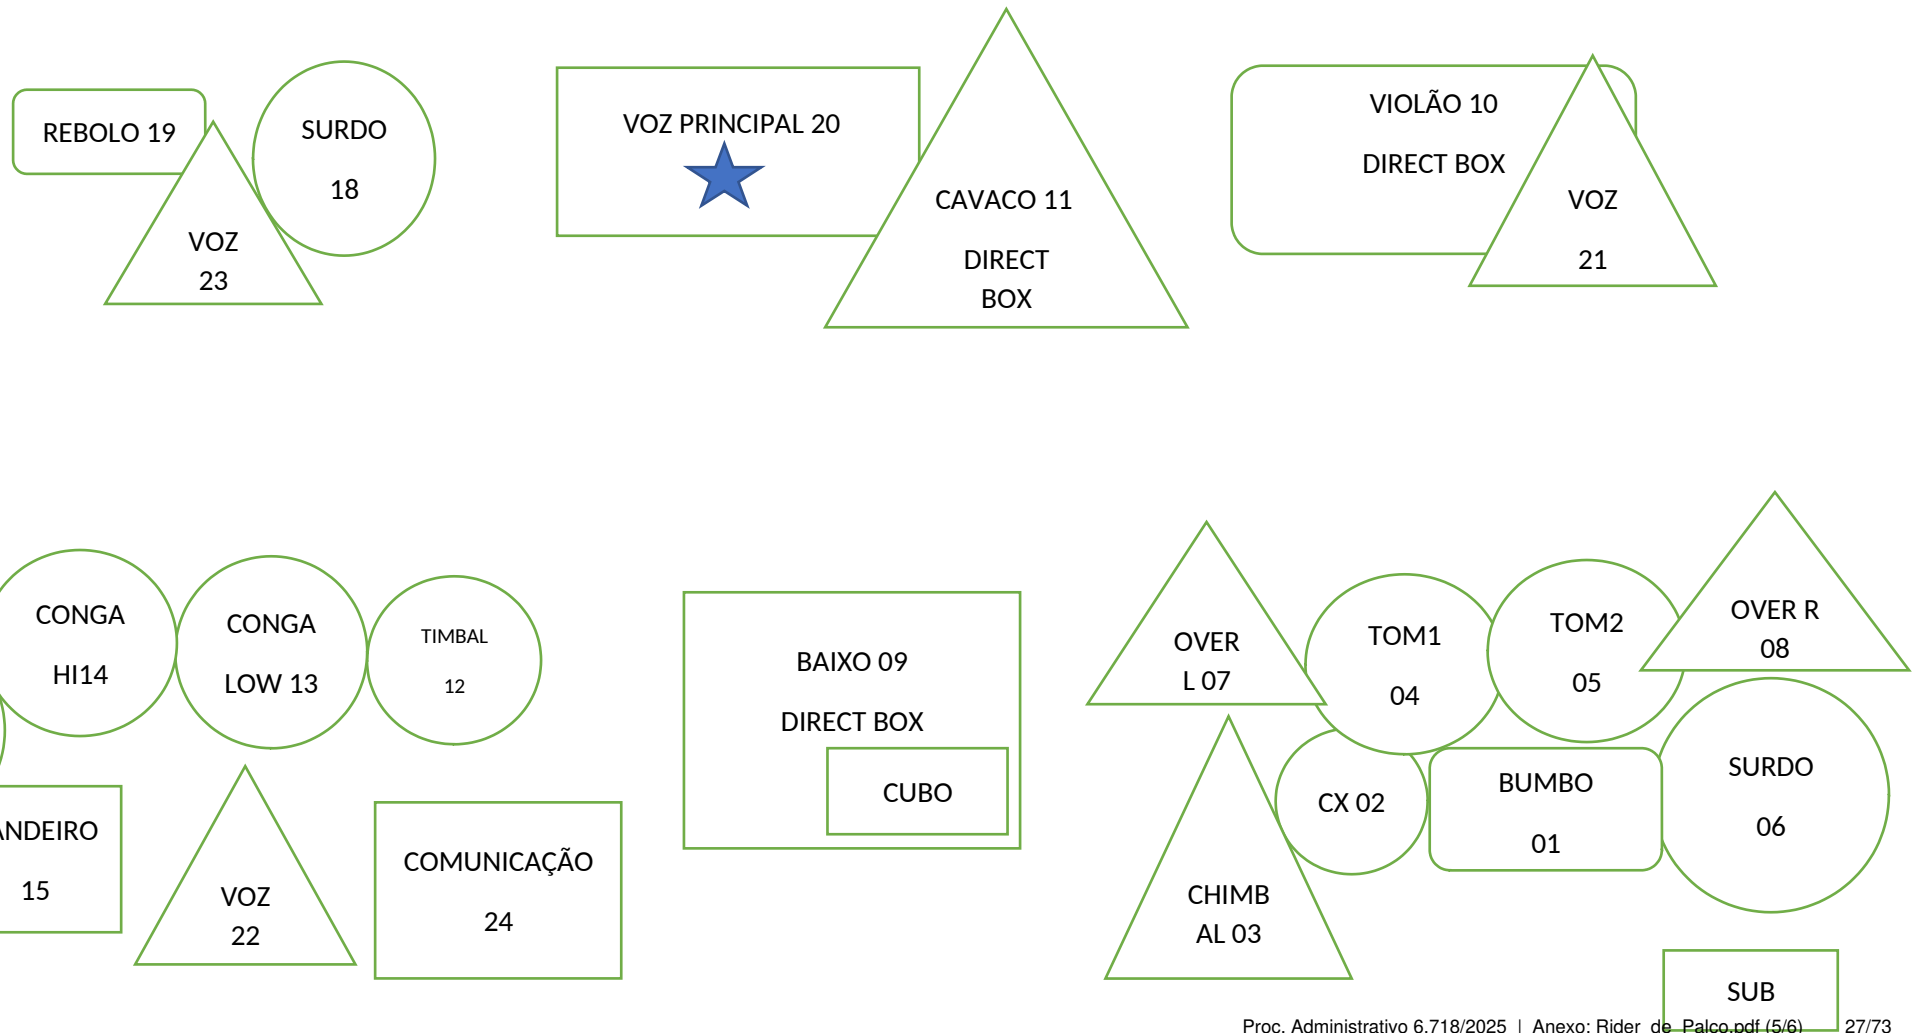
REBOLO 19

SURDO

18

VOZ

23

VOZ PRINCIPAL 20

CAVACO 11

DIRECT

BOX

VIOLÃO 10

DIRECT BOX

VOZ

21

CONGA

HI14

CONGA

LOW 13

TIMBAL

12

NDEIRO

15

VOZ

22

COMUNICAÇÃO

24

BAIXO 09

DIRECT BOX

CUBO

OVER

L 07

TOM1

04

TOM2

05

OVER R

08

CX 02

BUMBO

01

SURDO

06

CHIMB

AL 03

SUB

Proc. Administrativo 6.718/2025 | Anexo: Rider de Palco.pdf (5/6) 27/73